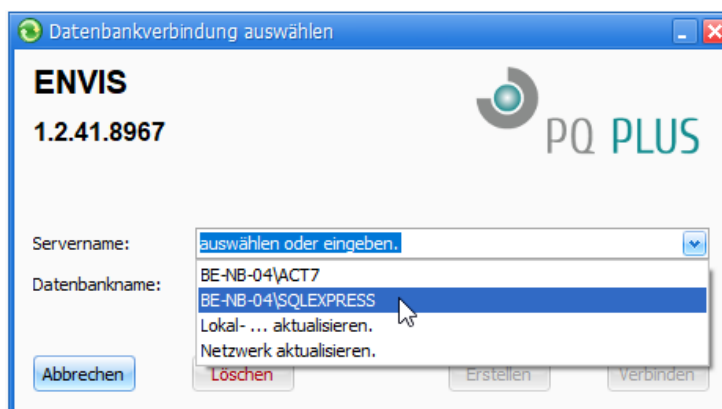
Datenbankverbindung auswählen

ENVIS

1.2.41.8967

PQ PLUS

Servername: auswählen oder eingeben.

Datenbankname:

BE-NB-04\ACT7
BE-NB-04\SQLEXPRESS
Lokal- ... aktualisieren.
Netzwerk aktualisieren.

Abbrechen Löschen Erstellen Verbinden